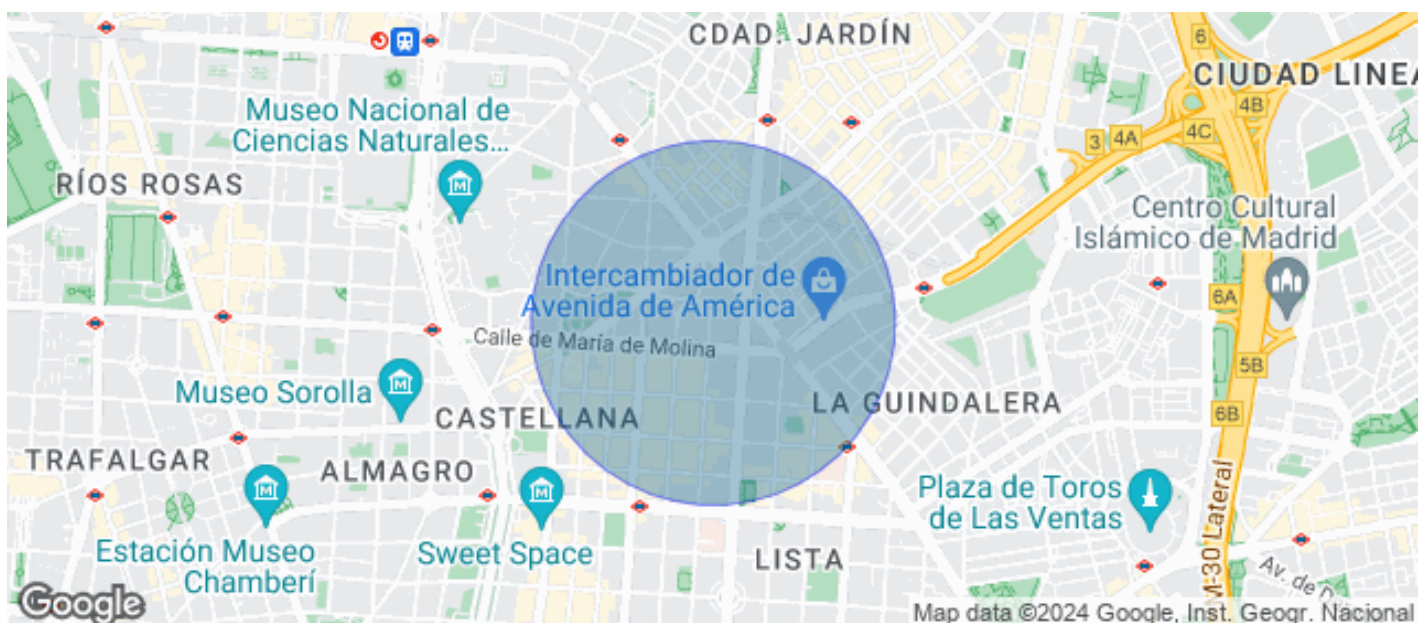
CDAD. JARDÍN

CIUDAD LINEA

6

4B

3

4A

4C

Museo Nacional de Ciencias Naturales...

RÍOS ROSAS

Centro Cultural Islámico de Madrid

Intercambiador de Avenida de América

6A

Calle de María de Molina

5B

Museo Sorolla

CASTELLANA

LA GUINDALERA

6B

TRAFALGAR

ALMAGRO

Plaza de Toros de Las Ventas

Estación Museo Chamberí

Sweet Space

LISTA

M-30 Lateral

Av. de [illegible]

Google

Map data ©2024 Google, Inst. Geogr. Nacional